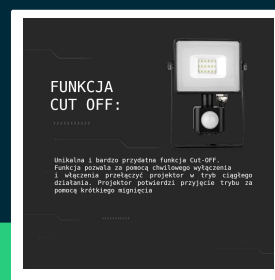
FUNKCJA
CUT OFF:

Unikalna i bardzo przydatna funkcja Cut-OFF. Funkcja pozwala za pomocą chwilowego wyłączenia i włączenia przełączyć projektor w tryb ciągłego działania. Projektor potwierdzi przyjęcie trybu za pomocą krótkiego mignięcia